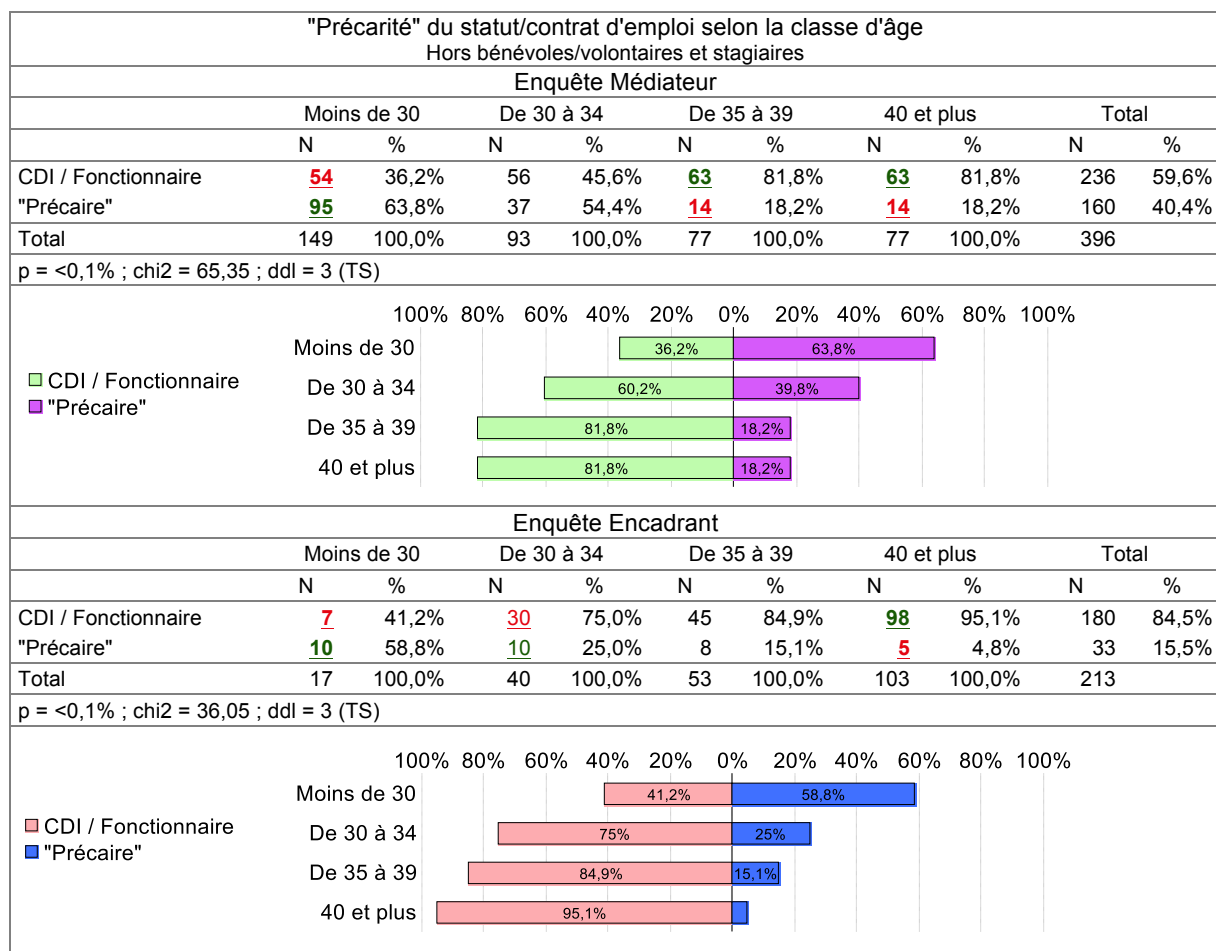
"Précarité" du statut/contrat d'emploi selon la classe d'âge
Hors bénévoles/volontaires et stagiaires

Enquête Médiateur

| | Moins de 30 | | De 30 à 34 | | De 35 à 39 | | 40 et plus | | Total | |
|---|---|---|---|---|---|---|---|---|---|---|
| | N | % | N | % | N | % | N | % | N | % |
| CDI / Fonctionnaire | 54 | 36,2% | 56 | 45,6% | 63 | 81,8% | 63 | 81,8% | 236 | 59,6% |
| "Précaire" | 95 | 63,8% | 37 | 54,4% | 14 | 18,2% | 14 | 18,2% | 160 | 40,4% |
| Total | 149 | 100,0% | 93 | 100,0% | 77 | 100,0% | 77 | 100,0% | 396 | |

p = <0,1% ; chi2 = 65,35 ; ddl = 3 (TS)

100% 80% 60% 40% 20% 0% 20% 40% 60% 80% 100%
Moins de 30 36,2% 63,8%
De 30 à 34 60,2% 39,8%
De 35 à 39 81,8% 18,2%
40 et plus 81,8% 18,2%
CDI / Fonctionnaire
"Précaire"

Enquête Encadrant

| | Moins de 30 | | De 30 à 34 | | De 35 à 39 | | 40 et plus | | Total | |
|---|---|---|---|---|---|---|---|---|---|---|
| | N | % | N | % | N | % | N | % | N | % |
| CDI / Fonctionnaire | 7 | 41,2% | 30 | 75,0% | 45 | 84,9% | 98 | 95,1% | 180 | 84,5% |
| "Précaire" | 10 | 58,8% | 10 | 25,0% | 8 | 15,1% | 5 | 4,8% | 33 | 15,5% |
| Total | 17 | 100,0% | 40 | 100,0% | 53 | 100,0% | 103 | 100,0% | 213 | |

p = <0,1% ; chi2 = 36,05 ; ddl = 3 (TS)

100% 80% 60% 40% 20% 0% 20% 40% 60% 80% 100%
Moins de 30 41,2% 58,8%
De 30 à 34 75% 25%
De 35 à 39 84,9% 15,1%
40 et plus 95,1%
CDI / Fonctionnaire
"Précaire"